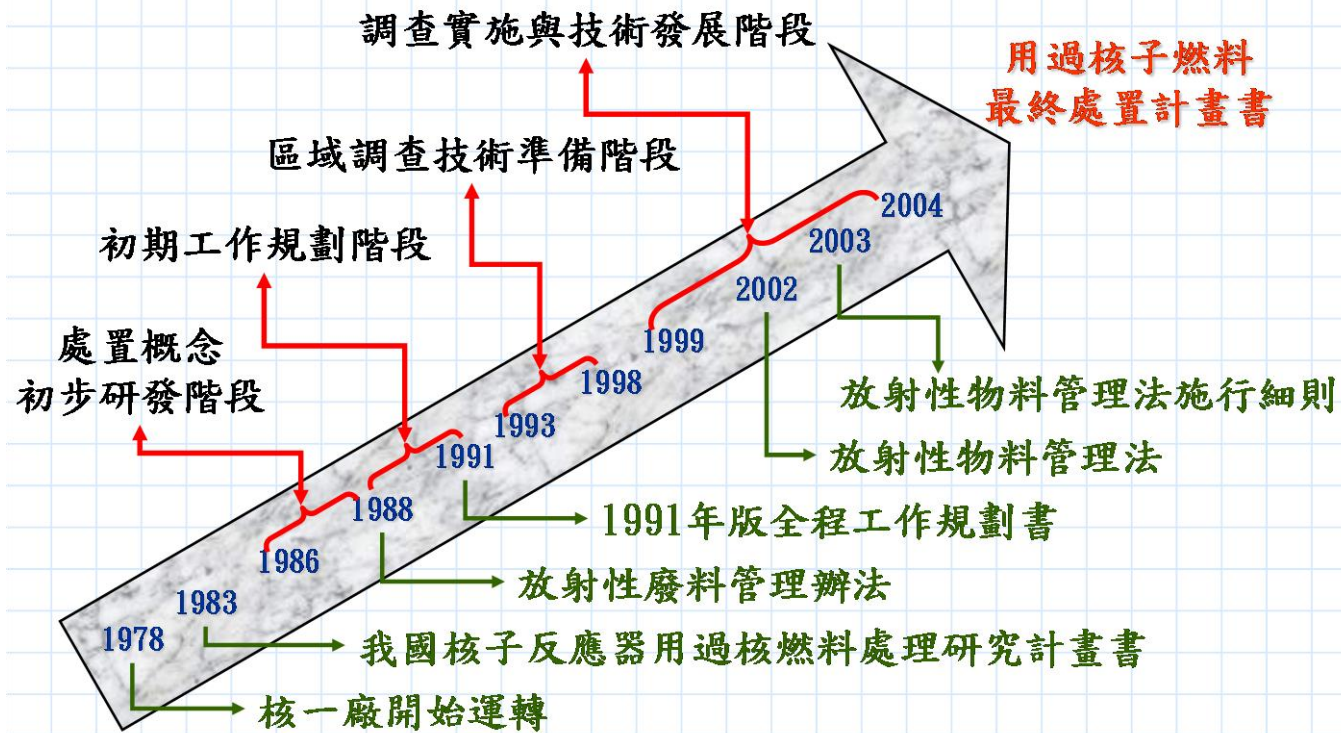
調查實施與技術發展階段

用過核子燃料
最終處置計畫書

區域調查技術準備階段

初期工作規劃階段

處置概念
初步研發階段

2004

2003

2002

1999

1998

1993

1991

1988

1986

1983

1978

放射性物料管理法施行細則

放射性物料管理法

1991年版全程工作規劃書

放射性廢料管理辦法

我國核子反應器用過核燃料處理研究計畫書

核一廠開始運轉